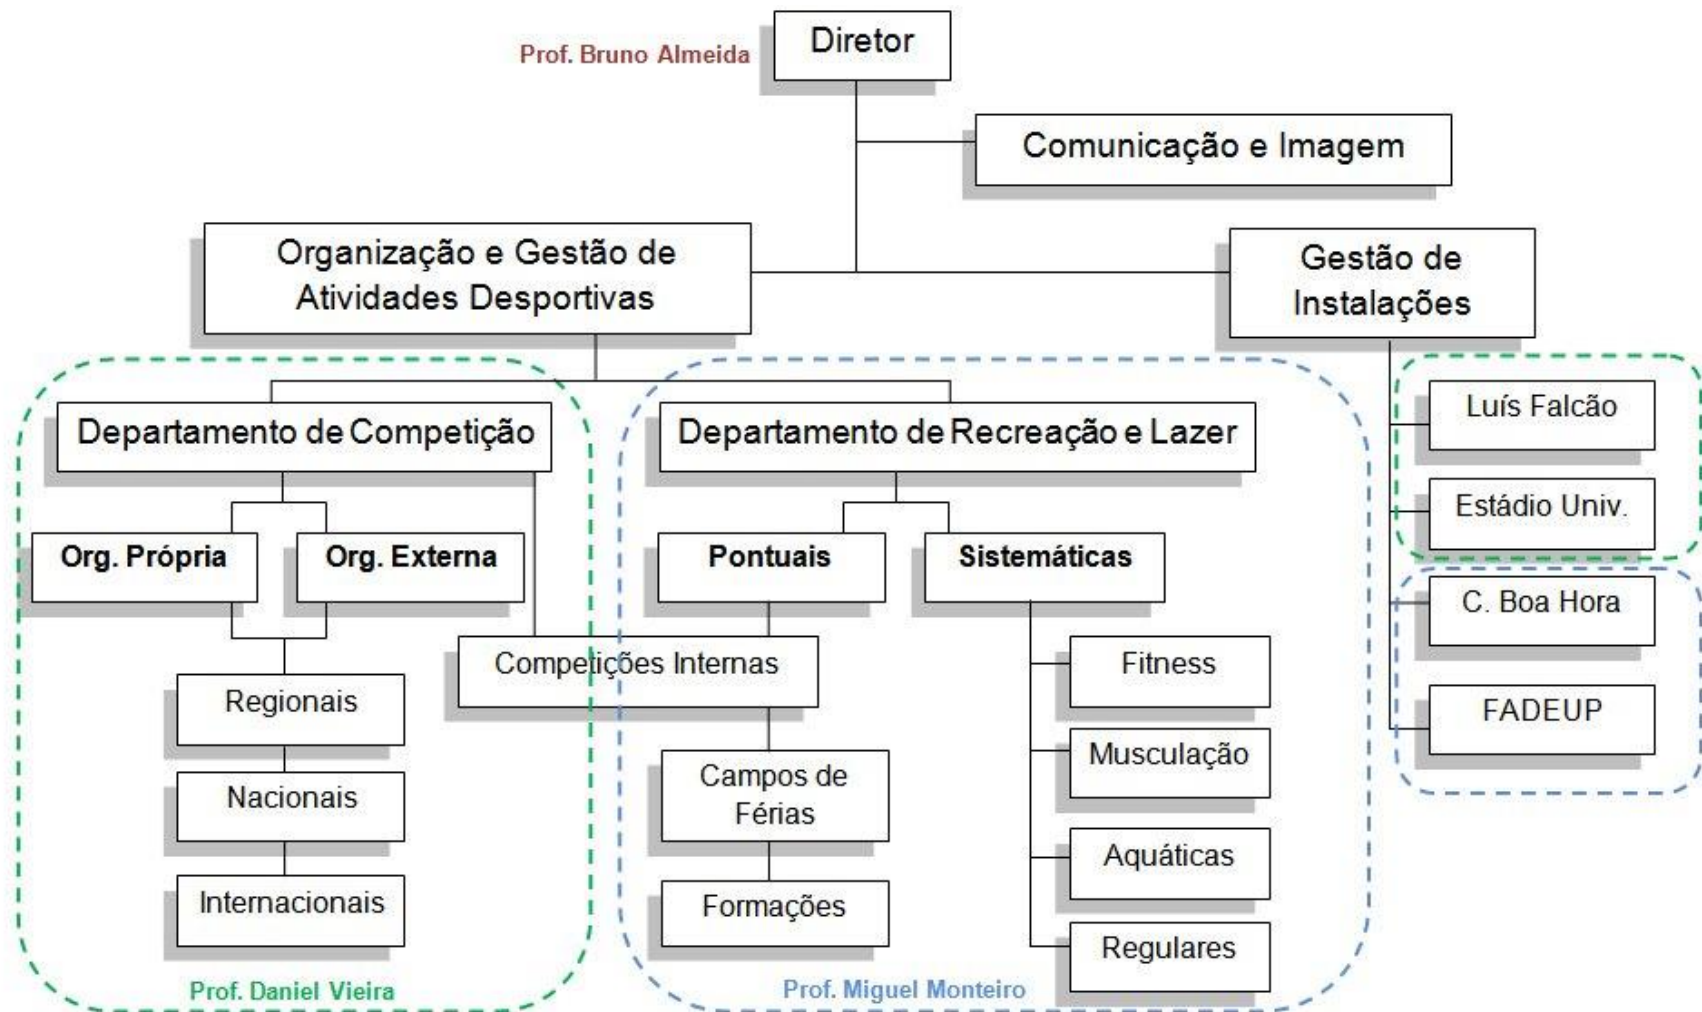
Prof. Bruno Almeida
Diretor
Comunicação e Imagem
Organização e Gestão de Atividades Desportivas
Gestão de Instalações
Departamento de Competição
Departamento de Recreação e Lazer
Luís Falcão
Estádio Univ.
Org. Própria
Org. Externa
Pontuais
Sistemáticas
C. Boa Hora
Competições Internas
Fitness
FADEUP
Regionais
Musculação
Campos de Férias
Nacionais
Aquáticas
Internacionais
Formações
Regulares
Prof. Daniel Vieira
Prof. Miguel Monteiro